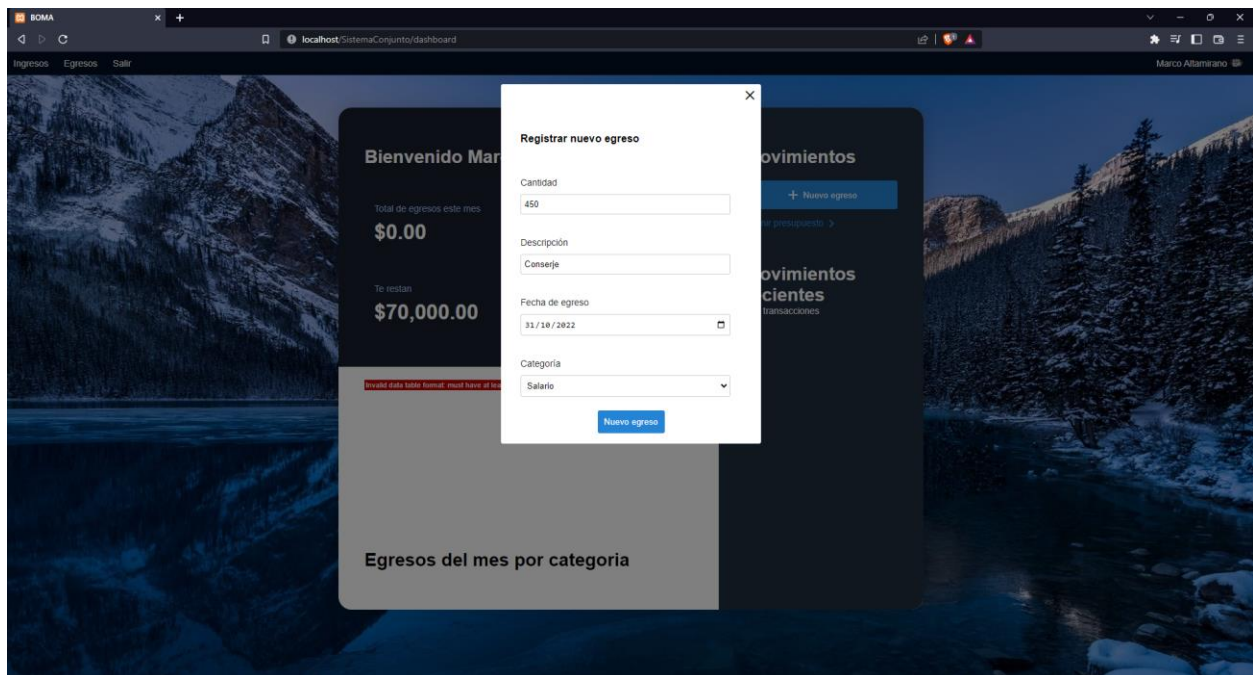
BOMA

localhost/SistemaConjunto/dashboard

Ingresos Egresos Salir

Marco Altamirano

Bienvenido Mar

Total de egresos este mes

$0.00

Te restan

$70,000.00

Invalid data table format: must have at lea

Egresos del mes por categoria

ovimientos

+ Nuevo egreso

ir presupuesto >

ovimientos
cientes

transacciones

×

Registrar nuevo egreso

Cantidad

450

Descripción

Conserje

Fecha de egreso

31/10/2022

Categoría

Salario

Nuevo egreso